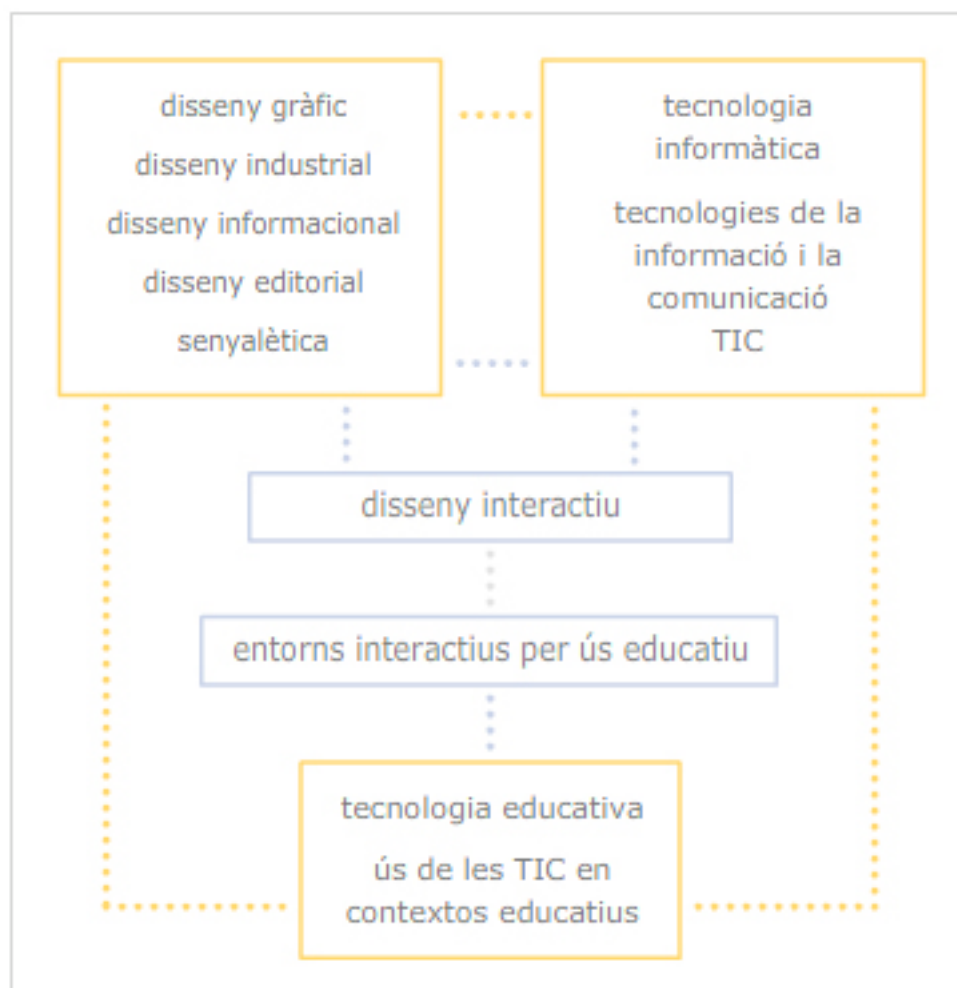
disseny gràfic
disseny industrial
disseny informacional
disseny editorial
senyalètica

tecnologia informàtica

tecnologies de la informació i la comunicació
TIC

disseny interactiu

entorns interactius per ús educatiu

tecnologia educativa

ús de les TIC en contextos educatius